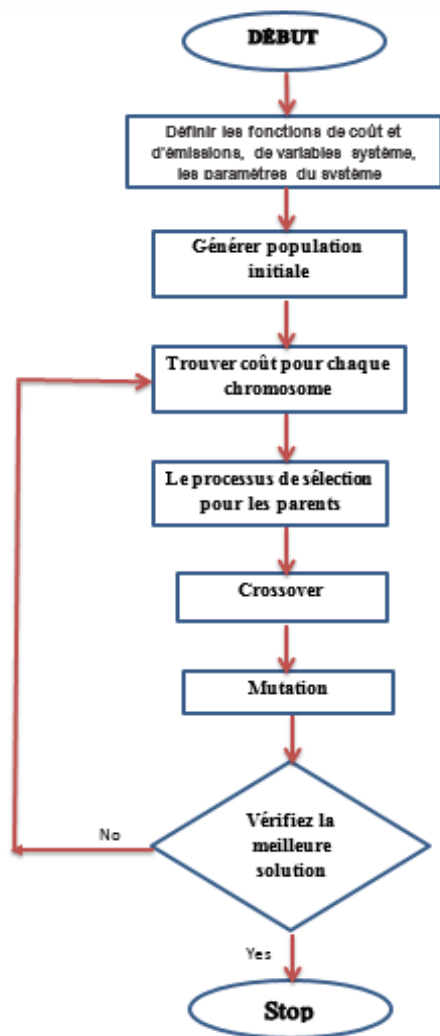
DÉBUT

Définir les fonctions de coût et d'émissions, de variables système, les paramètres du système

Générer population initiale

Trouver coût pour chaque chromosome

Le processus de sélection pour les parents

Crossover

Mutation

Vérifiez la meilleure solution

No

Yes

Stop